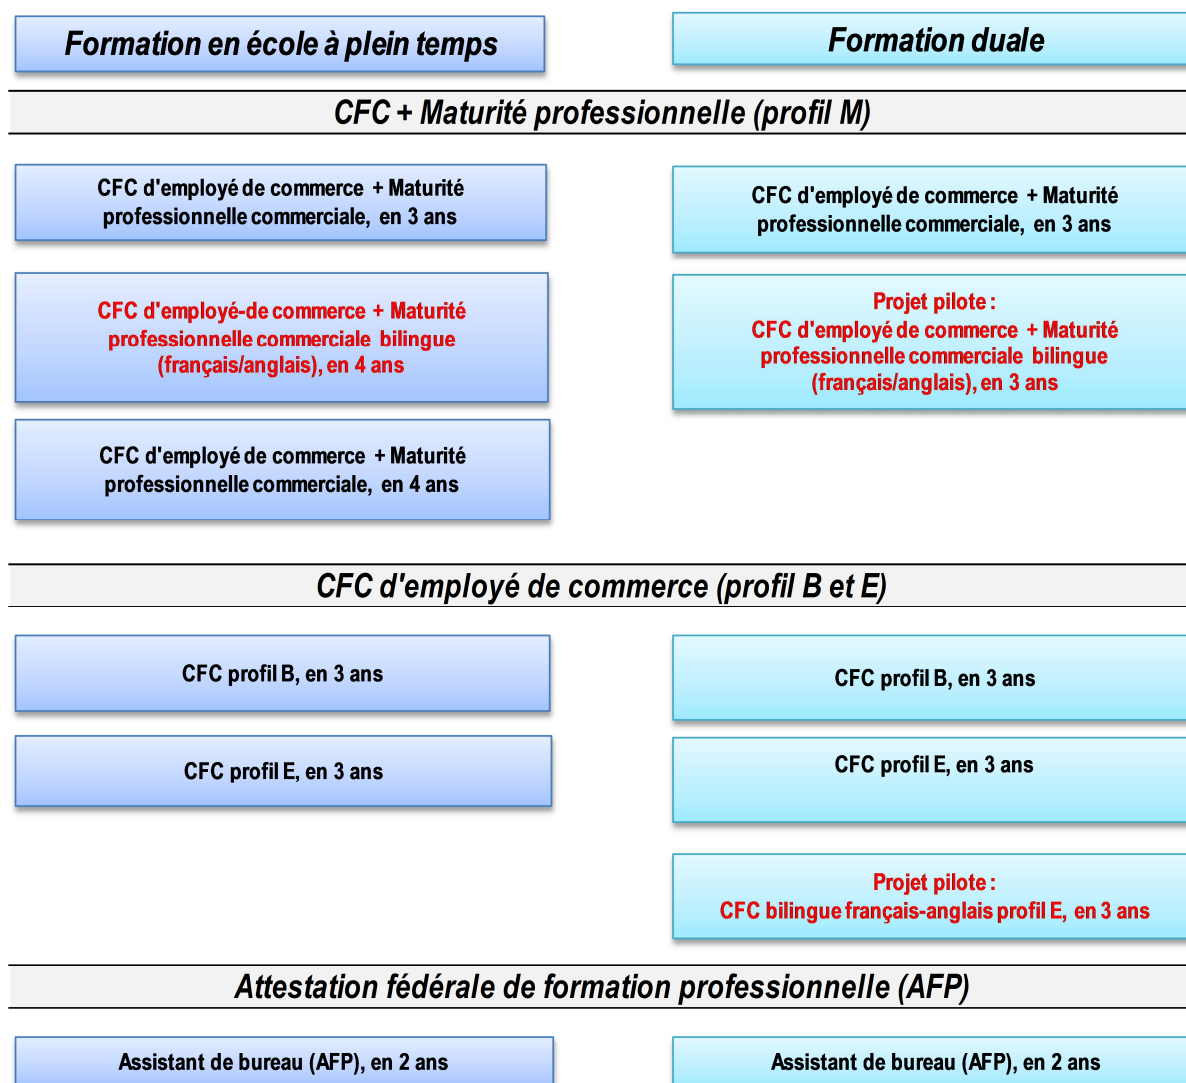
Formation en école à plein temps

Formation duale

CFC + Maturité professionnelle (profil M)

CFC d'employé de commerce + Maturité professionnelle commerciale, en 3 ans

CFC d'employé de commerce + Maturité professionnelle commerciale, en 3 ans

CFC d'employé-de commerce + Maturité professionnelle commerciale bilingue (français/anglais), en 4 ans

Projet pilote :
CFC d'employé de commerce + Maturité professionnelle commerciale bilingue (français/anglais), en 3 ans

CFC d'employé de commerce + Maturité professionnelle commerciale, en 4 ans

CFC d'employé de commerce (profil B et E)

CFC profil B, en 3 ans

CFC profil B, en 3 ans

CFC profil E, en 3 ans

CFC profil E, en 3 ans

Projet pilote :
CFC bilingue français-anglais profil E, en 3 ans

Attestation fédérale de formation professionnelle (AFP)

Assistant de bureau (AFP), en 2 ans

Assistant de bureau (AFP), en 2 ans